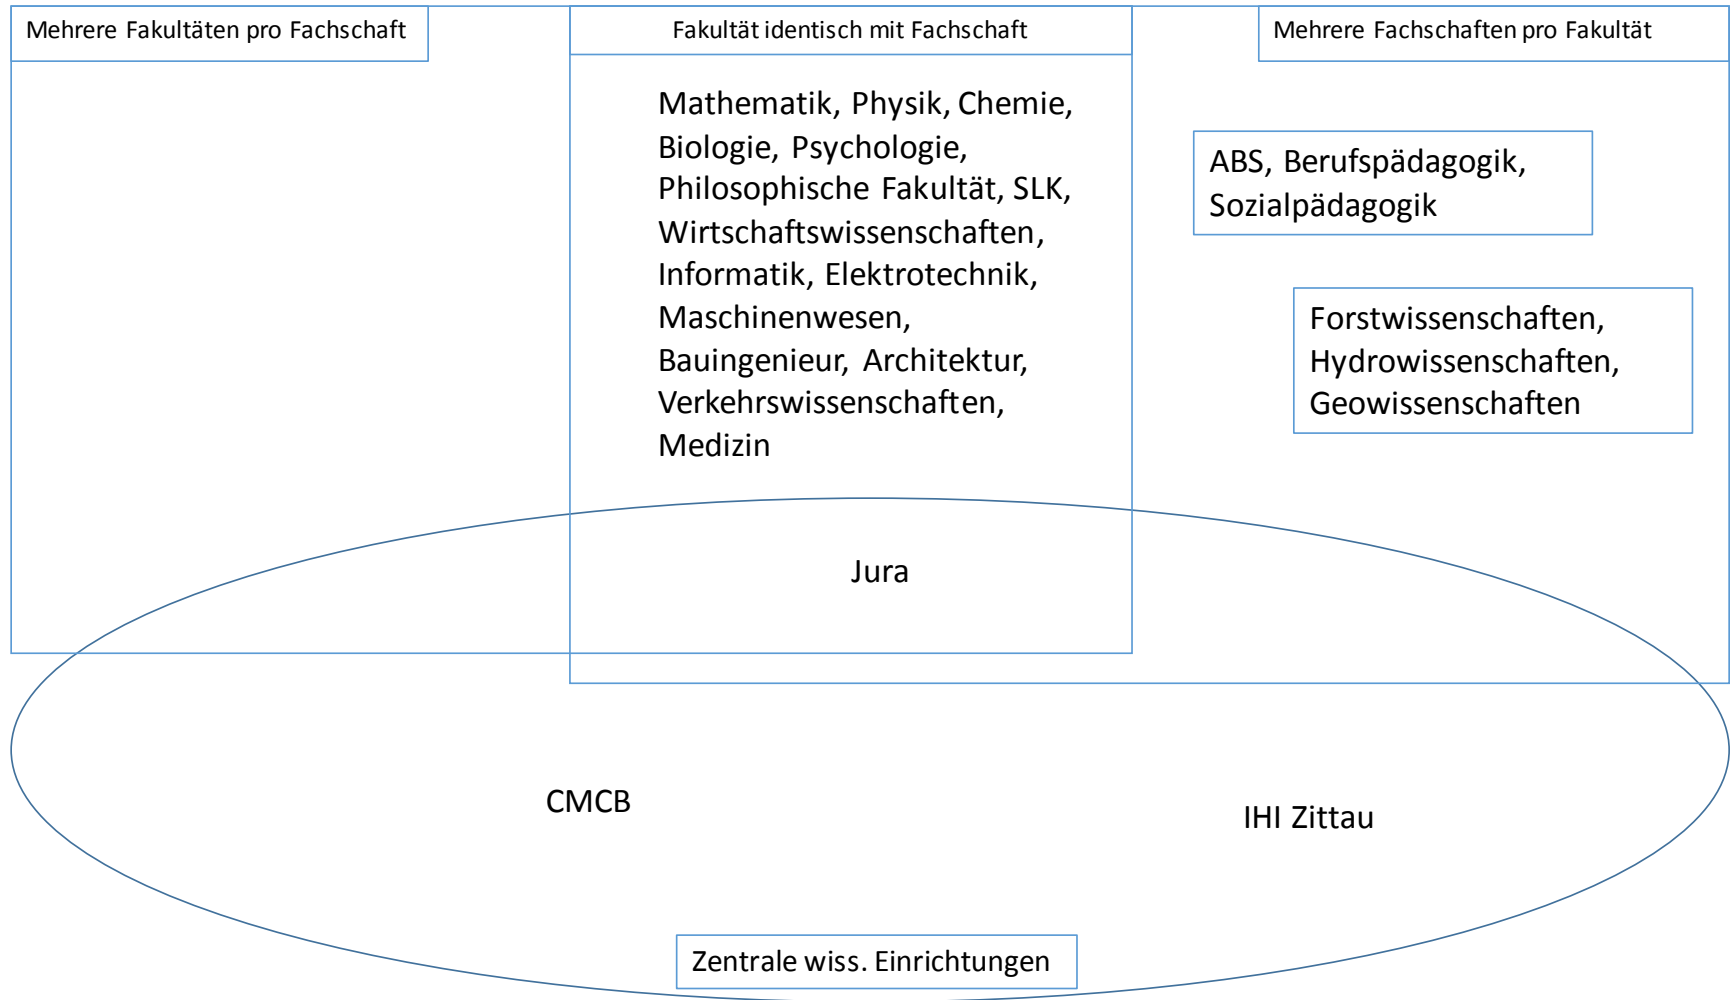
Mehrere Fakultäten pro Fachschaft

Fakultät identisch mit Fachschaft

Mehrere Fachschaften pro Fakultät

Mathematik, Physik, Chemie, Biologie, Psychologie, Philosophische Fakultät, SLK, Wirtschaftswissenschaften, Informatik, Elektrotechnik, Maschinenwesen, Bauingenieur, Architektur, Verkehrswissenschaften, Medizin

ABS, Berufspädagogik, Sozialpädagogik

Forstwissenschaften, Hydrowissenschaften, Geowissenschaften

Jura

CMCB

IHI Zittau

Zentrale wiss. Einrichtungen